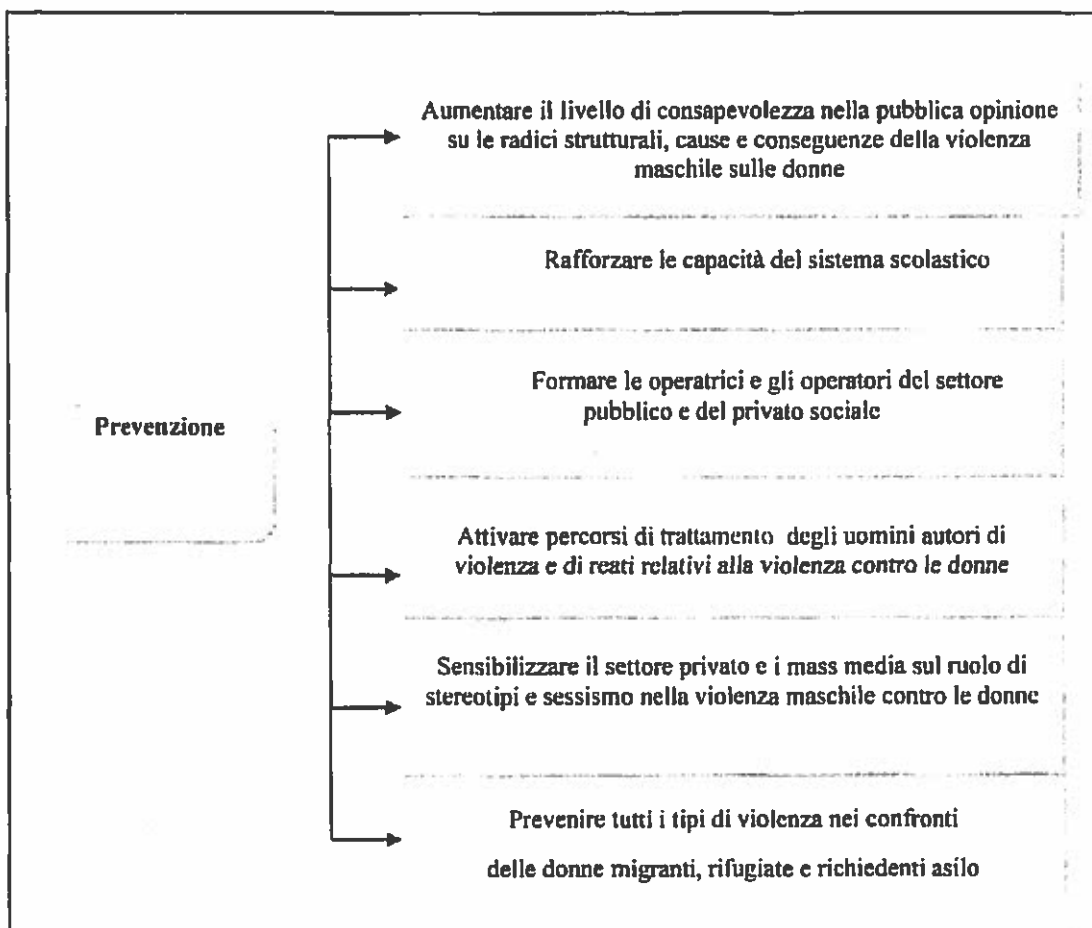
Prevenzione

Aumentare il livello di consapevolezza nella pubblica opinione su le radici strutturali, cause e conseguenze della violenza maschile sulle donne

Rafforzare le capacità del sistema scolastico

Formare le operatrici e gli operatori del settore pubblico e del privato sociale

Attivare percorsi di trattamento degli uomini autori di violenza e di reati relativi alla violenza contro le donne

Sensibilizzare il settore privato e i mass media sul ruolo di stereotipi e sessismo nella violenza maschile contro le donne

Prevenire tutti i tipi di violenza nei confronti delle donne migranti, rifugiate e richiedenti asilo